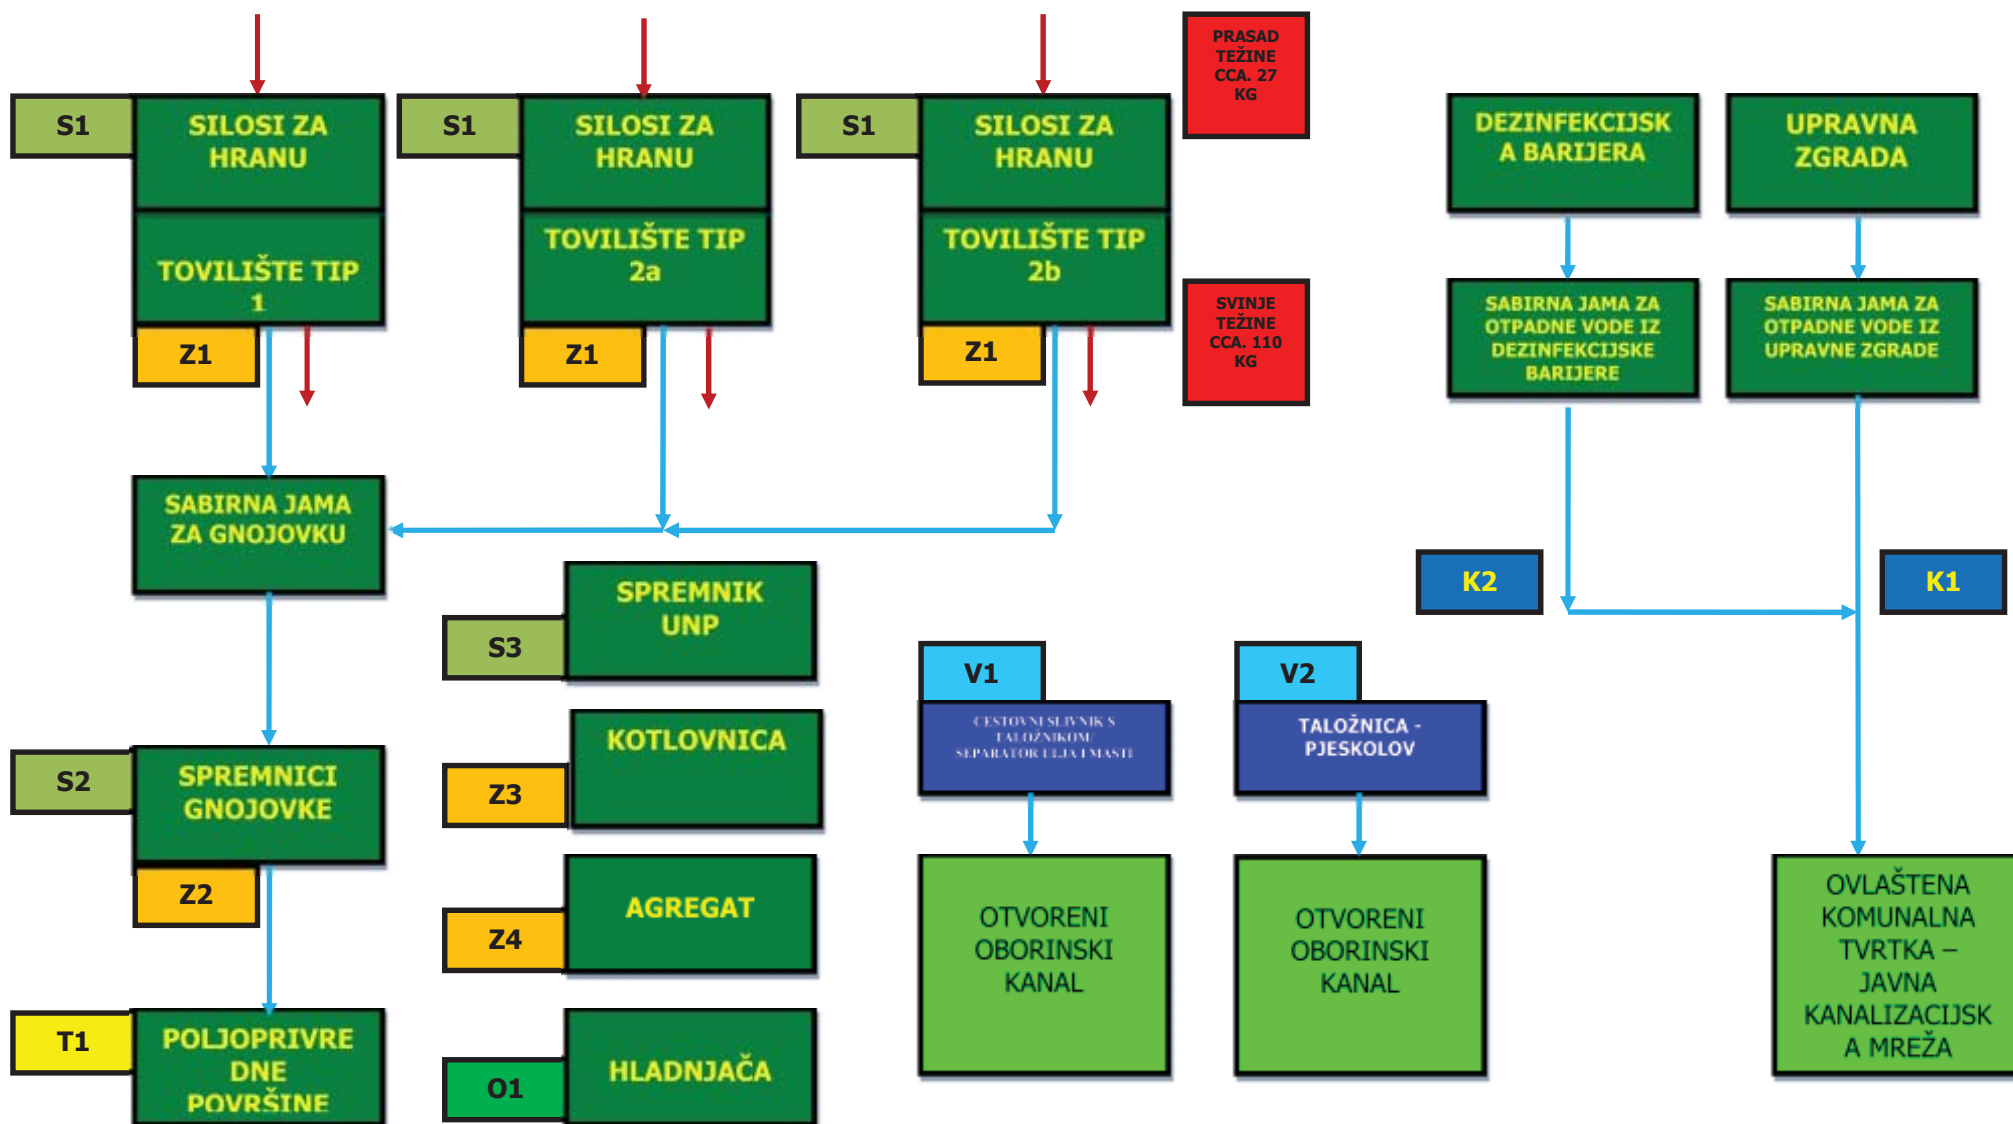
S1
SILOSI ZA HRANU
TOVILIŠTE TIP 1
Z1

S1
SILOSI ZA HRANU
TOVILIŠTE TIP 2a
Z1

S1
SILOSI ZA HRANU
TOVILIŠTE TIP 2b
Z1

PRASAD TEŽINE CCA. 27 KG

SVINJE TEŽINE CCA. 110 KG

DEZINFEKCIJSKA BARIJERA

UPRAVNA ZGRADA

SABIRNA JAMA ZA OTPADNE VODE IZ DEZINFEKCIJSKE BARIJERE

SABIRNA JAMA ZA OTPADNE VODE IZ UPRAVNE ZGRADE

SABIRNA JAMA ZA GNOJOVKU

K2

K1

S3
SPREMNIK UNP

V1
CESTOVNI SLIVNIK S TALOŽNIKOM/ SEPARATOR ULJA I MASTI

V2
TALOŽNICA - PJESKOLOV

S2
SPREMNICI GNOJOVKE
Z2

Z3
KOTLOVNICA

Z4
AGREGAT

OTVORENI OBORINSKI KANAL

OTVORENI OBORINSKI KANAL

OVLAŠTENA KOMUNALNA TVRTKA – JAVNA KANALIZACIJSKA MREŽA

T1
POLJOPRIVREDNE POVRŠINE

O1
HLADNJAČA